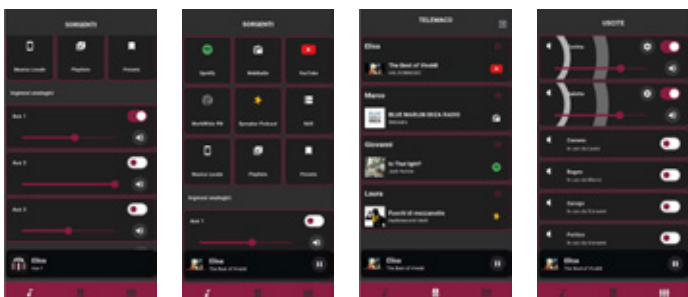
SORGENTI

Musica Locale
Playlists
Preset

Ingressi analogici

Aux 1

Aux 2

Aux 3

Elisa
Aux 1

SORGENTI

Spotify
WebRadio
YouTube
WorldWide FM
Spreaker Podcast
NAS
Musica Locale
Playlists
Preset

Ingressi analogici

Aux 1

Elisa
The Best of Vivaldi

TELECOMANDO

Elisa
The Best of Vivaldi

Marco
BLUE MARLIN IBIZA RADIO

Giovanni
Is That Ignit?

Laura
Fuochi di mezzanotte

Elisa
The Best of Vivaldi

USCITE

Cucina
In uso da Laura
Bagno
In uso da Marco
Garage
In uso da Giovanni
Portico
In uso da Giovanni

Elisa
The Best of Vivaldi